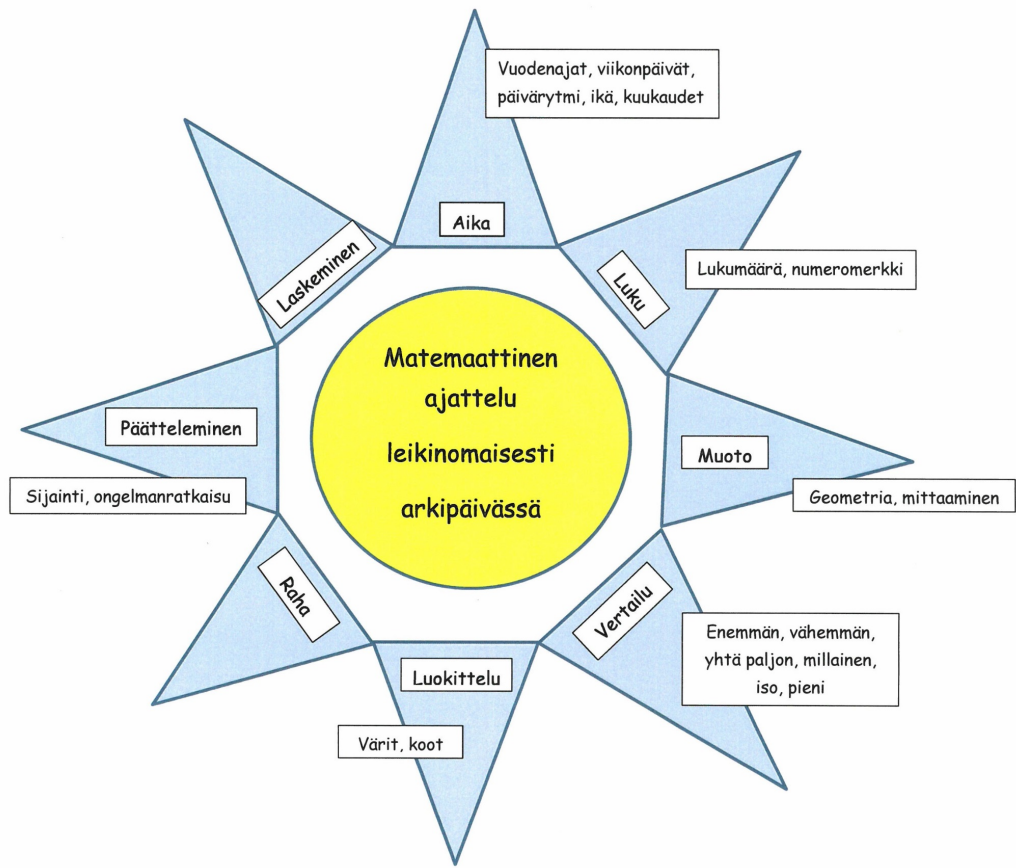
Matemaattinen ajattelu leikinomaisesti arkipäivässä

Aika

Vuodenajat, viikonpäivät, päivärytmi, ikä, kuukaudet

Luku

Lukumäärä, numeromerkki

Muoto

Geometria, mittaaminen

Vertailu

Enemmän, vähemmän, yhtä paljon, millainen, iso, pieni

Luokittelu

Värit, koot

Raha

Päätteleminen

Sijainti, ongelmanratkaisu

Laskeminen